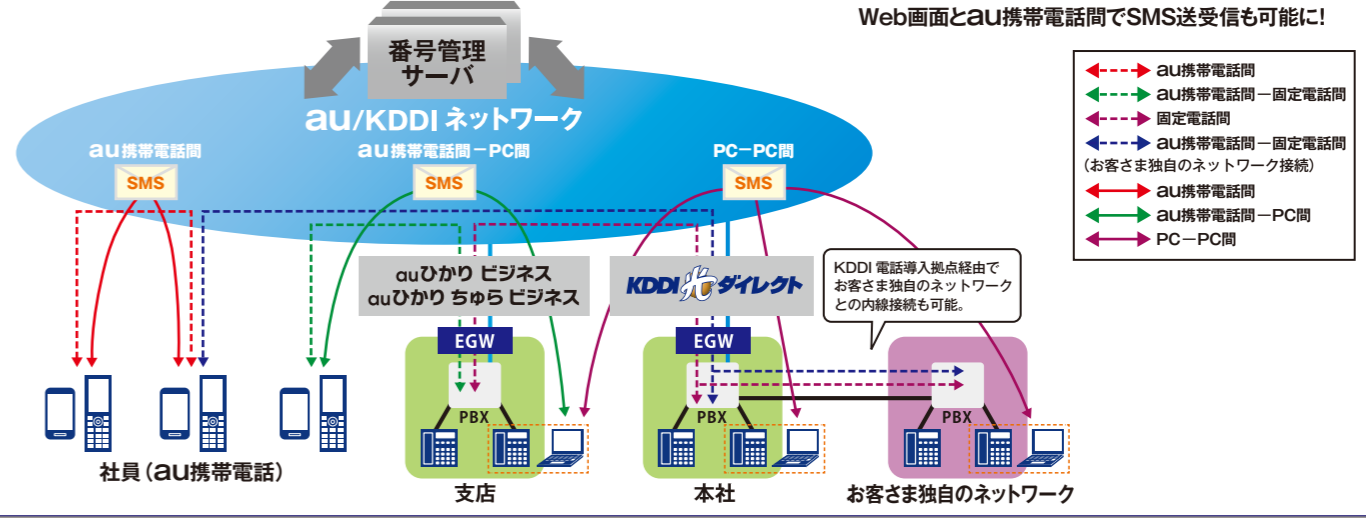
Web画面とau携帯電話間でSMS送受信も可能に!

番号管理サーバ

au/KDDI ネットワーク

au携帯電話間
SMS

au携帯電話間ーPC間
SMS

PCーPC間
SMS

au携帯電話間
au携帯電話間ー固定電話間
固定電話間
au携帯電話間ー固定電話間
(お客さま独自のネットワーク接続)
au携帯電話間
au携帯電話間ーPC間
PCーPC間

auひかり ビジネス
auひかり ちゅら ビジネス

KDDI 光ダイレクト

KDDI 電話導入拠点経由でお客さま独自のネットワークとの内線接続も可能。

EGW
PBX

EGW
PBX

PBX

社員(au携帯電話)

支店

本社

お客さま独自のネットワーク